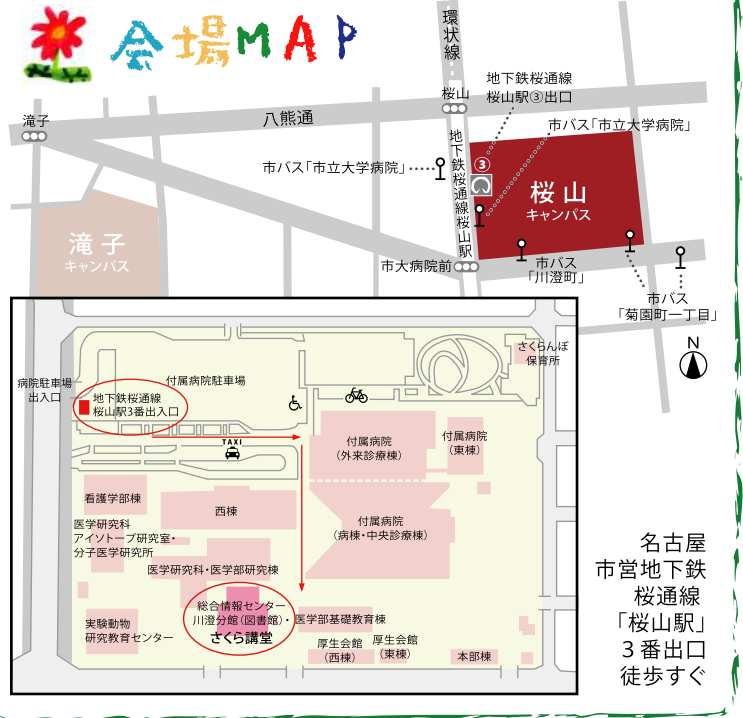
会場MAP

環状線

桜山

地下鉄桜通線 桜山駅③出口

滝子

八熊通

市バス「市立大学病院」

市バス「市立大学病院」

地下鉄桜通線桜山駅

③

桜山 キャンパス

滝子 キャンパス

市大病院前

市バス「川澄町」

市バス「菊園町一丁目」

N

さくらんぼ 保育所

病院駐車場 出入口

付属病院駐車場

地下鉄桜通線 桜山駅3番出入口

TAXI

付属病院 (外来診療棟)

付属病院 (東棟)

看護学部棟

西棟

付属病院 (病棟・中央診療棟)

医学研究科 アイソトープ研究室・ 分子医学研究所

医学研究科・医学部研究棟

実験動物 研究教育センター

総合情報センター 川澄分館(図書館)・ さくら講堂

医学部基礎教育棟

厚生会館 (西棟)

厚生会館 (東棟)

本部棟

名古屋 市営地下鉄 桜通線 「桜山駅」 3番出口 徒歩すぐ